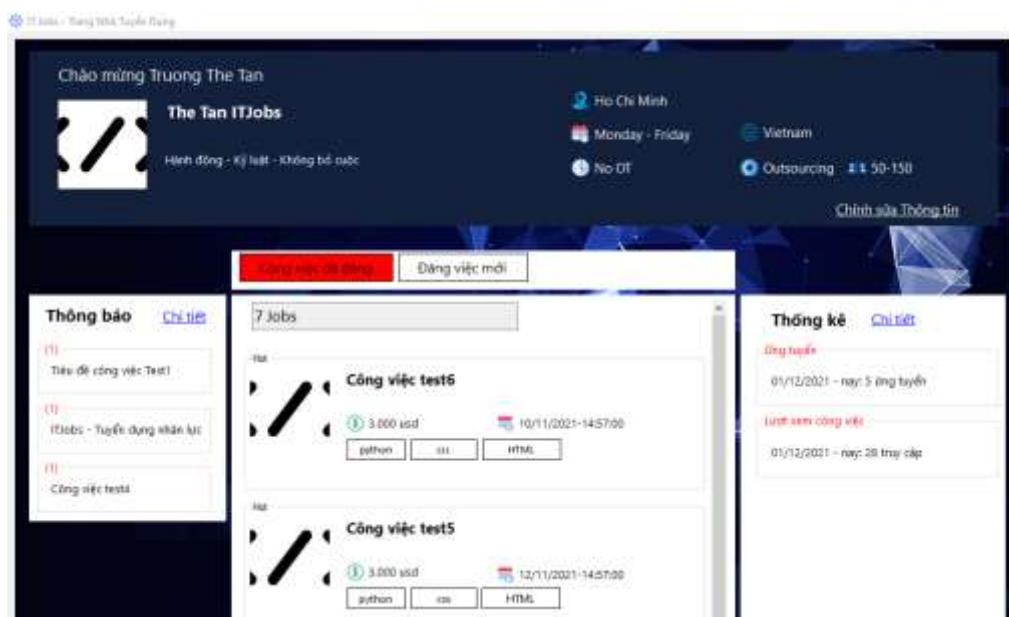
ITJobs - Trang Nhà Tuyển Dụng

Chào mừng Truong The Tan

The Tan ITJobs

Hành động - Kỷ luật - Không bỏ cuộc

Ho Chi Minh

Monday - Friday

No OT

Vietnam

Outsourcing 50-150

Chỉnh sửa Thông tin

Công việc đã đăng

Đăng việc mới

Thông báo Chi tiết

(1)
Tiêu đề công việc Test!

(1)
ITJobs - Tuyển dụng nhân lực

(1)
Công việc test4

7 Jobs

Hot

Công việc test6

3.000 usd

10/11/2021-14:57:00

python

css

HTML

Hot

Công việc test5

3.000 usd

12/11/2021-14:57:00

python

css

HTML

Thống kê Chi tiết

Ứng tuyển

01/12/2021 - nay: 5 ứng tuyển

Lượt xem công việc

01/12/2021 - nay: 28 truy cập